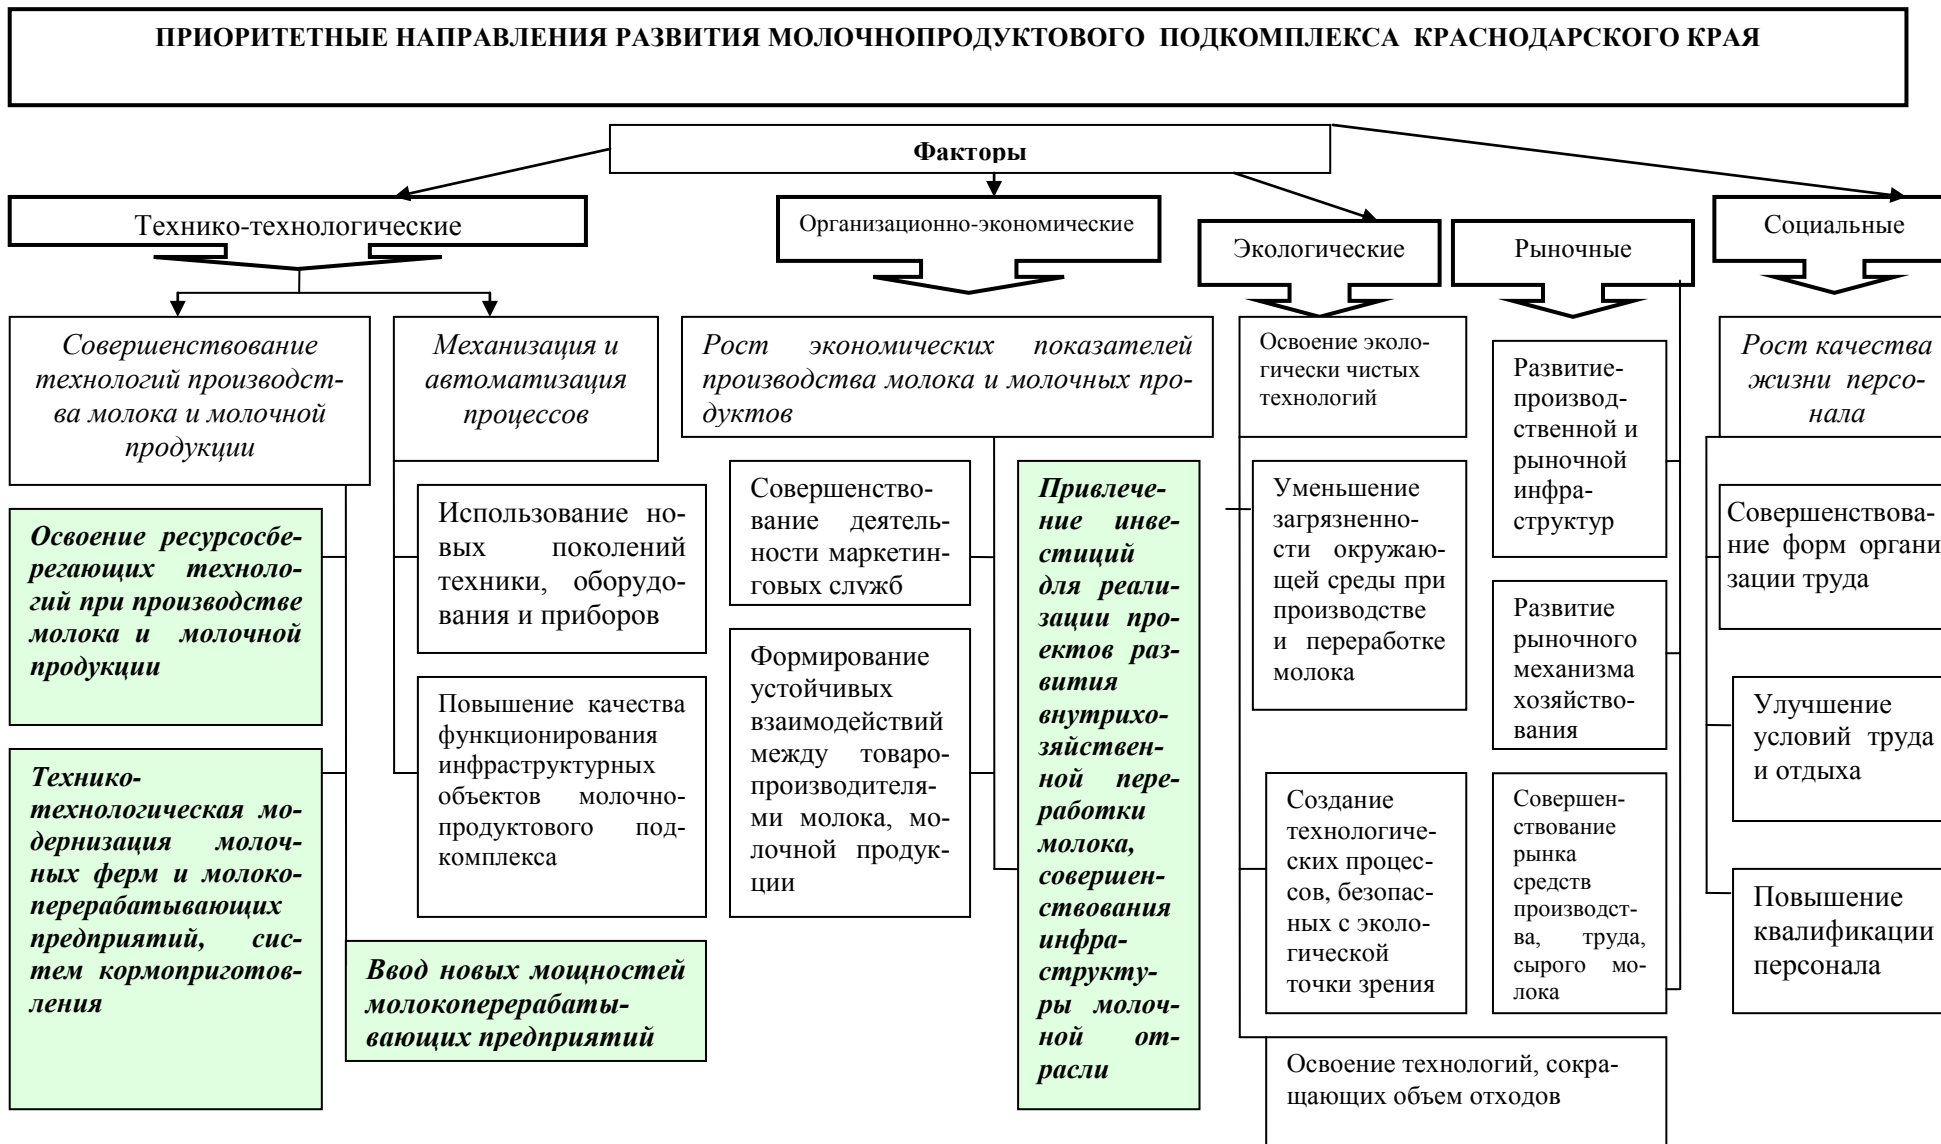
ПРИОРИТЕТНЫЕ НАПРАВЛЕНИЯ РАЗВИТИЯ МОЛОЧНОПРОДУКТОВОГО ПОДКОМПЛЕКСА КРАСНОДАРСКОГО КРАЯ

Факторы

Технико-технологические

Организационно-экономические

Экологические

Рыночные

Социальные

Совершенствование технологий производства молока и молочной продукции

Механизация и автоматизация процессов

Рост экономических показателей производства молока и молочных продуктов

Освоение экологически чистых технологий

Развитие-производственной и рыночной инфраструктур

Рост качества жизни персонала

Освоение ресурсосберегающих технологий при производстве молока и молочной продукции

Технико-технологическая модернизация молочных ферм и молокоперерабатывающих предприятий, систем кормоприготовления

Использование новых поколений техники, оборудования и приборов

Повышение качества функционирования инфраструктурных объектов молочнопродуктового подкомплекса

Ввод новых мощностей молокоперерабатывающих предприятий

Совершенствование деятельности маркетинговых служб

Формирование устойчивых взаимодействий между товаропроизводителями молока, молочной продукции

Привлечение инвестиций для реализации проектов развития внутрихозяйственной переработки молока, совершенствования инфраструктуры молочной отрасли

Уменьшение загрязненности окружающей среды при производстве и переработке молока

Создание технологических процессов, безопасных с экологической точки зрения

Освоение технологий, сокращающих объем отходов

Развитие рыночного механизма хозяйствования

Совершенствование рынка средств производства, труда, сырого молока

Совершенствование форм организации труда

Улучшение условий труда и отдыха

Повышение квалификации персонала